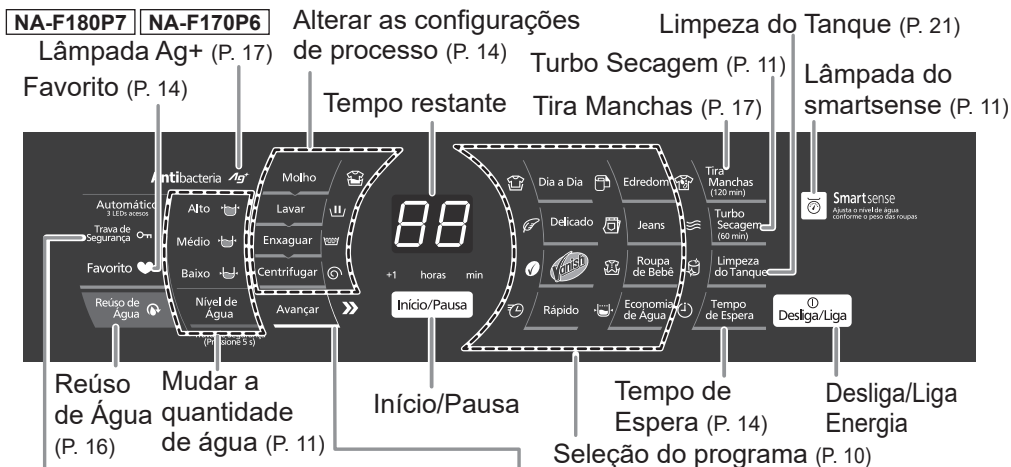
NA-F180P7 NA-F170P6

Lâmpada Ag+ (P. 17)

Favorito (P. 14)

Alterar as configurações de processo (P. 14)

Tempo restante

Limpeza do Tanque (P. 21)

Turbo Secagem (P. 11)

Tira Manchas (P. 17)

Lâmpada do smartsense (P. 11)

Antibacteria Ag+

Automático 3 LEDs acesos

Trava de Segurança

Favorito

Reúso de Água

Alto

Médio

Baixo

Nível de Água

(Pressione 5 s)

Molho

Lavar

Enxaguar

Centrifugar

Avançar

88

+1 horas min

Início/Pausa

Dia a Dia

Delicado

Vanish

Rápido

Edredom

Jeans

Roupa de Bebê

Economia de Água

Tira Manchas (120 min)

Turbo Secagem (60 min)

Limpeza do Tanque

Tempo de Espera

Smartsense Ajusta o nível de água conforme o peso das roupas

Desliga/Liga

Reúso de Água (P. 16)

Mudar a quantidade de água (P. 11)

Início/Pausa

Tempo de Espera (P. 14)

Desliga/Liga Energia

Seleção do programa (P. 10)